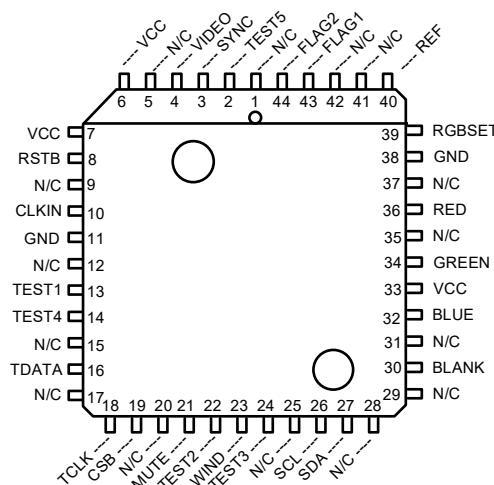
VCC N/C VIDEO SYNC TEST5 N/C FLAG2 FLAG1 N/C N/C REF
6 5 4 3 2 1 44 43 42 41 40

VCC 7
RSTB 8
N/C 9
CLKIN 10
GND 11
N/C 12
TEST1 13
TEST4 14
N/C 15
TDATA 16
N/C 17

39 RGBSET
38 GND
37 N/C
36 RED
35 N/C
34 GREEN
33 VCC
32 BLUE
31 N/C
30 BLANK
29 N/C

18 19 20 21 22 23 24 25 26 27 28
TCLK CSB N/C MUTE TEST2 WIND TEST3 N/C SCL SDA N/C